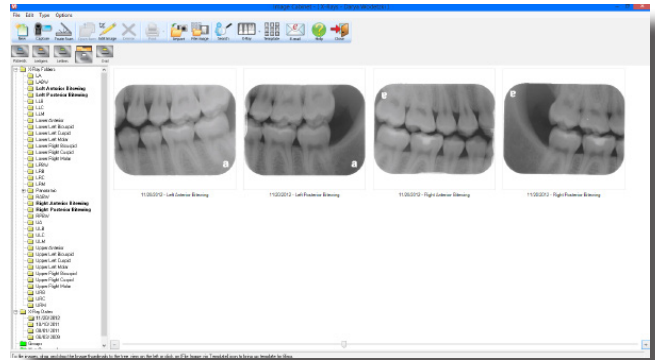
File Edit Type Options

X-Ray Folders
LA
LADV
Left Anterior Bitewing
Left Posterior Bitewing
LB
LC
LM
Lower Anterior
Lower Left Bicuspid
Lower Left Cuspid
Lower Left Molar
Lower Right Bicuspid
Lower Right Cuspid
Lower Right Molar
LRBV
LRB
LRC
LRM
Panoramic
RADV
Right Anterior Bitewing
Right Posterior Bitewing
RPBW
UL
ULB
ULC
ULM
Upper Anterior
Upper Left Bicuspid
Upper Left Cuspid
Upper Left Molar
Upper Right Bicuspid
Upper Right Cuspid
Upper Right Molar
URB
URC
URM
X-Ray Dates
11/20/2012
10/12/2011
08/03/2011
05/03/2009
Groups

a
a
e
e

11/20/2012 - Left Anterior Bitewing
11/20/2012 - Left Posterior Bitewing
11/20/2012 - Right Anterior Bitewing
11/20/2012 - Right Posterior Bitewing

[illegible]